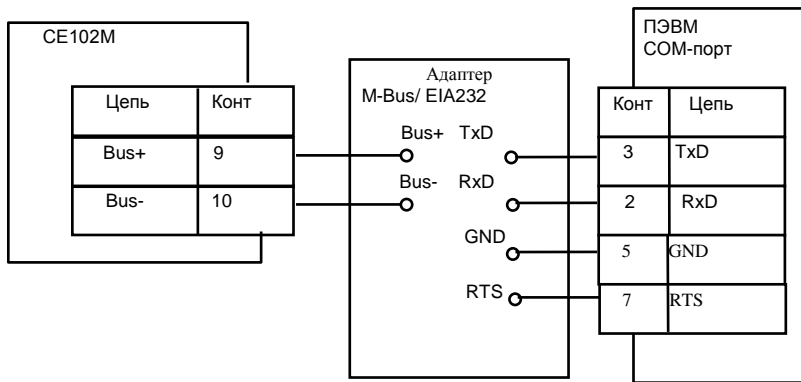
CE102M

| Цепь | Конт |
|---|---|
| Bus+ | 9 |
| Bus- | 10 |

Адаптер
M-Bus/ EIA232

Bus+ TxD
Bus- RxD
GND
RTS

ПЭВМ
СОМ-порт

| Конт | Цепь |
|---|---|
| 3 | TxD |
| 2 | RxD |
| 5 | GND |
| 7 | RTS |